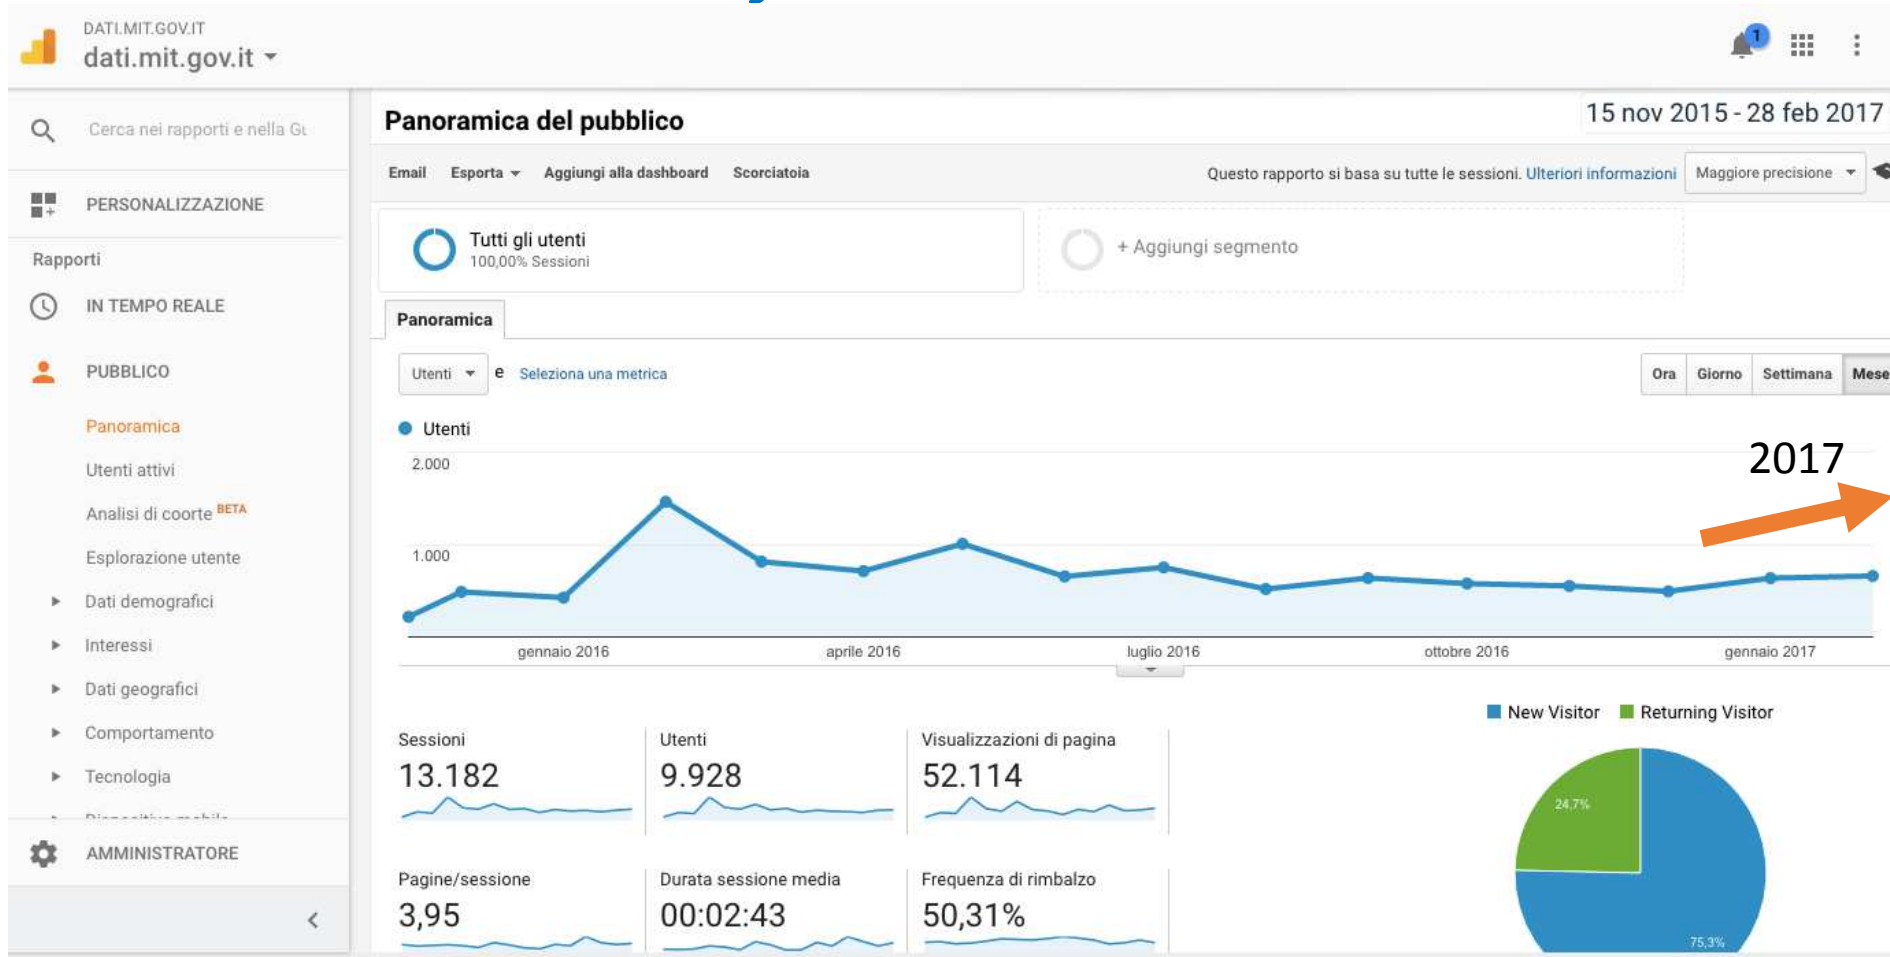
DATI.MIT.GOV.IT
dati.mit.gov.it

1

Cerca nei rapporti e nella Gu

PERSONALIZZAZIONE

Rapporti

IN TEMPO REALE

PUBBLICO

Panoramica

Utenti attivi

Analisi di coorte BETA

Esplorazione utente

Dati demografici

Interessi

Dati geografici

Comportamento

Tecnologia

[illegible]

AMMINISTRATORE

Panoramica del pubblico

15 nov 2015 - 28 feb 2017

Email Esporta Aggiungi alla dashboard Scorciatoia

Questo rapporto si basa su tutte le sessioni. Ulteriori informazioni Maggiore precisione

Tutti gli utenti
100,00% Sessioni

+ Aggiungi segmento

Panoramica

Utenti e Seleziona una metrica

Ora Giorno Settimana Mese

Utenti

2.000

1.000

2017

gennaio 2016 aprile 2016 luglio 2016 ottobre 2016 gennaio 2017

New Visitor Returning Visitor

Sessioni
13.182

Utenti
9.928

Visualizzazioni di pagina
52.114

Pagine/sessione
3,95

Durata sessione media
00:02:43

Frequenza di rimbalzo
50,31%

24,7%

75,3%